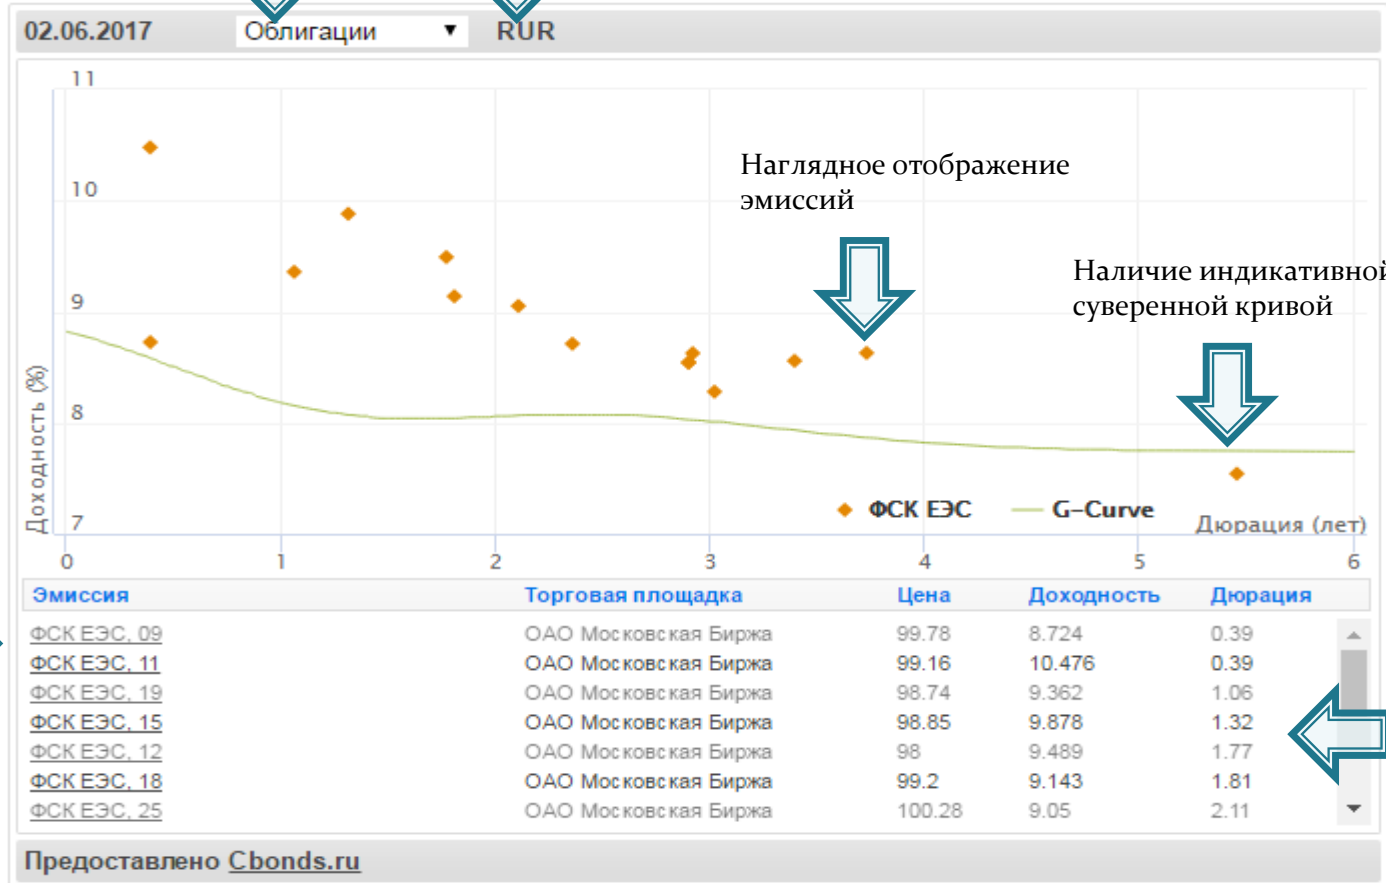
02.06.2017 Облигации ▼ RUR

11
10
9
8
7
Доходность (%)
0 1 2 3 4 5 6

Наглядное отображение эмиссий

Наличие индикативной суверенной кривой

ФСК ЭЭС G-Curve
Дюрация (лет)

| Эмиссия | Торговая площадка | Цена | Доходность | Дюрация |
|---|---|---|---|---|
| ФСК ЕЭС, 09 | ОАО Московская Биржа | 99.78 | 8.724 | 0.39 |
| ФСК ЕЭС, 11 | ОАО Московская Биржа | 99.16 | 10.476 | 0.39 |
| ФСК ЕЭС, 19 | ОАО Московская Биржа | 98.74 | 9.362 | 1.06 |
| ФСК ЕЭС, 15 | ОАО Московская Биржа | 98.85 | 9.878 | 1.32 |
| ФСК ЕЭС, 12 | ОАО Московская Биржа | 98 | 9.489 | 1.77 |
| ФСК ЕЭС, 18 | ОАО Московская Биржа | 99.2 | 9.143 | 1.81 |
| ФСК ЕЭС, 25 | ОАО Московская Биржа | 100.28 | 9.05 | 2.11 |

Предоставлено Cbonds.ru